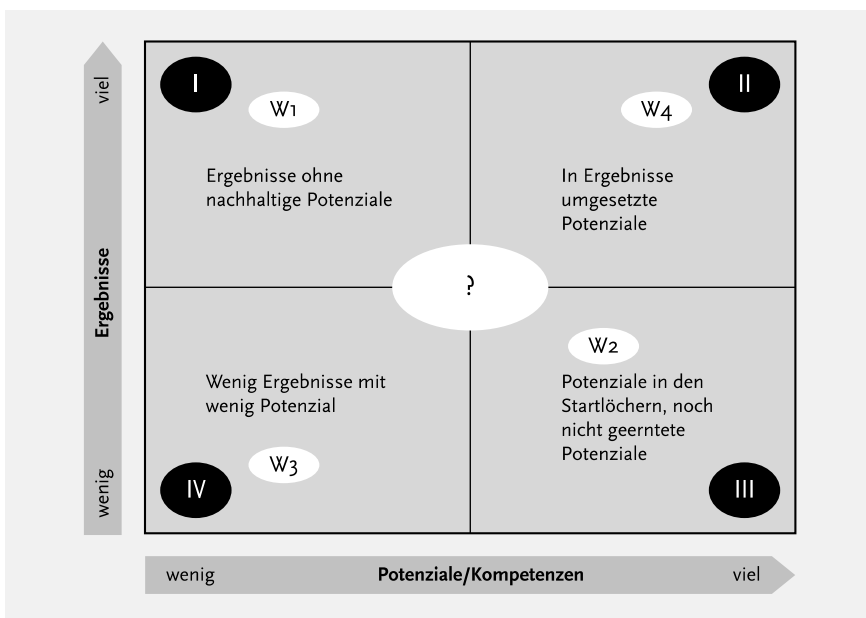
viel

Ergebnisse

wenig

I

W1

Ergebnisse ohne nachhaltige Potenziale

II

W4

In Ergebnisse umgesetzte Potenziale

?

Wenig Ergebnisse mit wenig Potenzial

W3

IV

W2

Potenziale in den Startlöchern, noch nicht geerntete Potenziale

III

wenig

Potenziale/Kompetenzen

viel